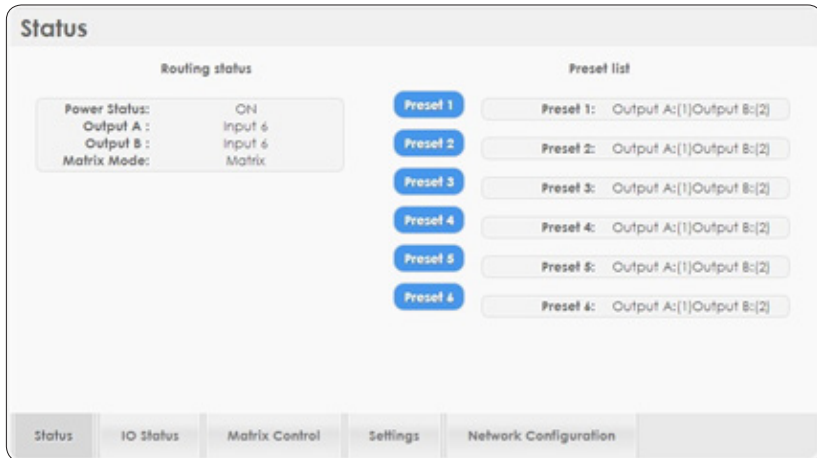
Status

Routing status

| Power Status: | ON |
|---|---|
| Output A : | Input 6 |
| Output B : | Input 6 |
| Matrix Mode: | Matrix |

Preset list

Preset 1 Preset 1: Output A:(1)Output B:(2)

Preset 2 Preset 2: Output A:(1)Output B:(2)

Preset 3 Preset 3: Output A:(1)Output B:(2)

Preset 4 Preset 4: Output A:(1)Output B:(2)

Preset 5 Preset 5: Output A:(1)Output B:(2)

Preset 6 Preset 6: Output A:(1)Output B:(2)

Status IO Status Matrix Control Settings Network Configuration